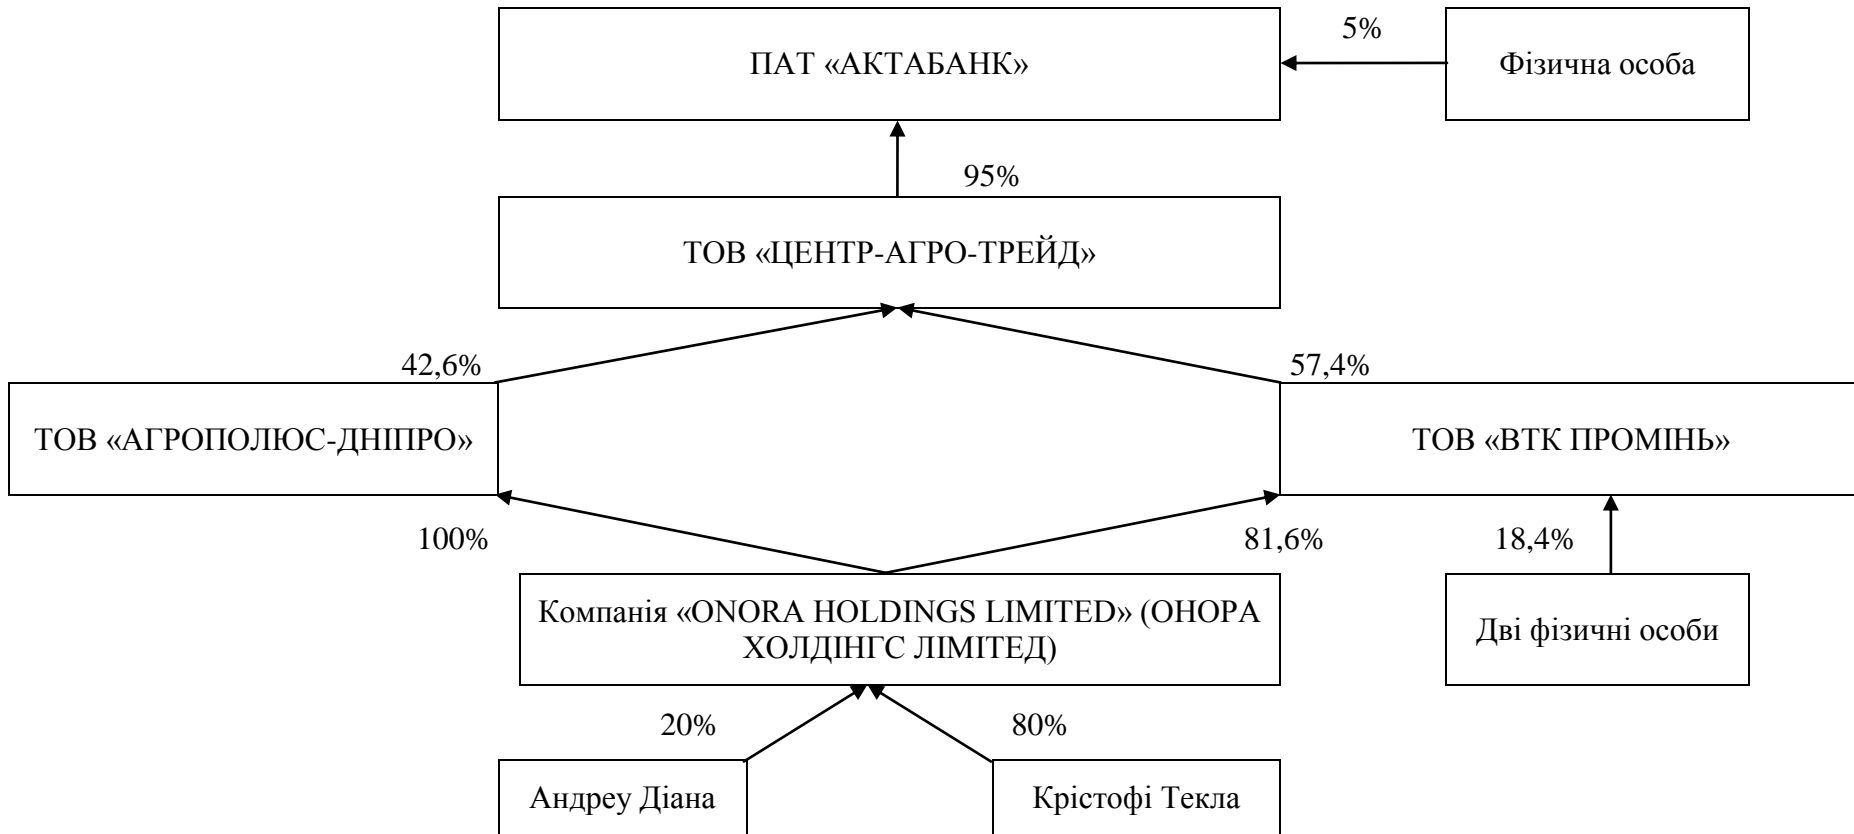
5%

ПАТ «АКТАБАНК»

Фізична особа

95%

ТОВ «ЦЕНТР-АГРО-ТРЕЙД»

42,6%

57,4%

ТОВ «АГРОПОЛЮС-ДНІПРО»

ТОВ «ВТК ПРОМІНЬ»

100%

81,6%

18,4%

Компанія «ONORA HOLDINGS LIMITED» (ОНОРА ХОЛДІНГС ЛІМІТЕД)

Дві фізичні особи

20%

80%

Андреу Діана

Крістофі Текла